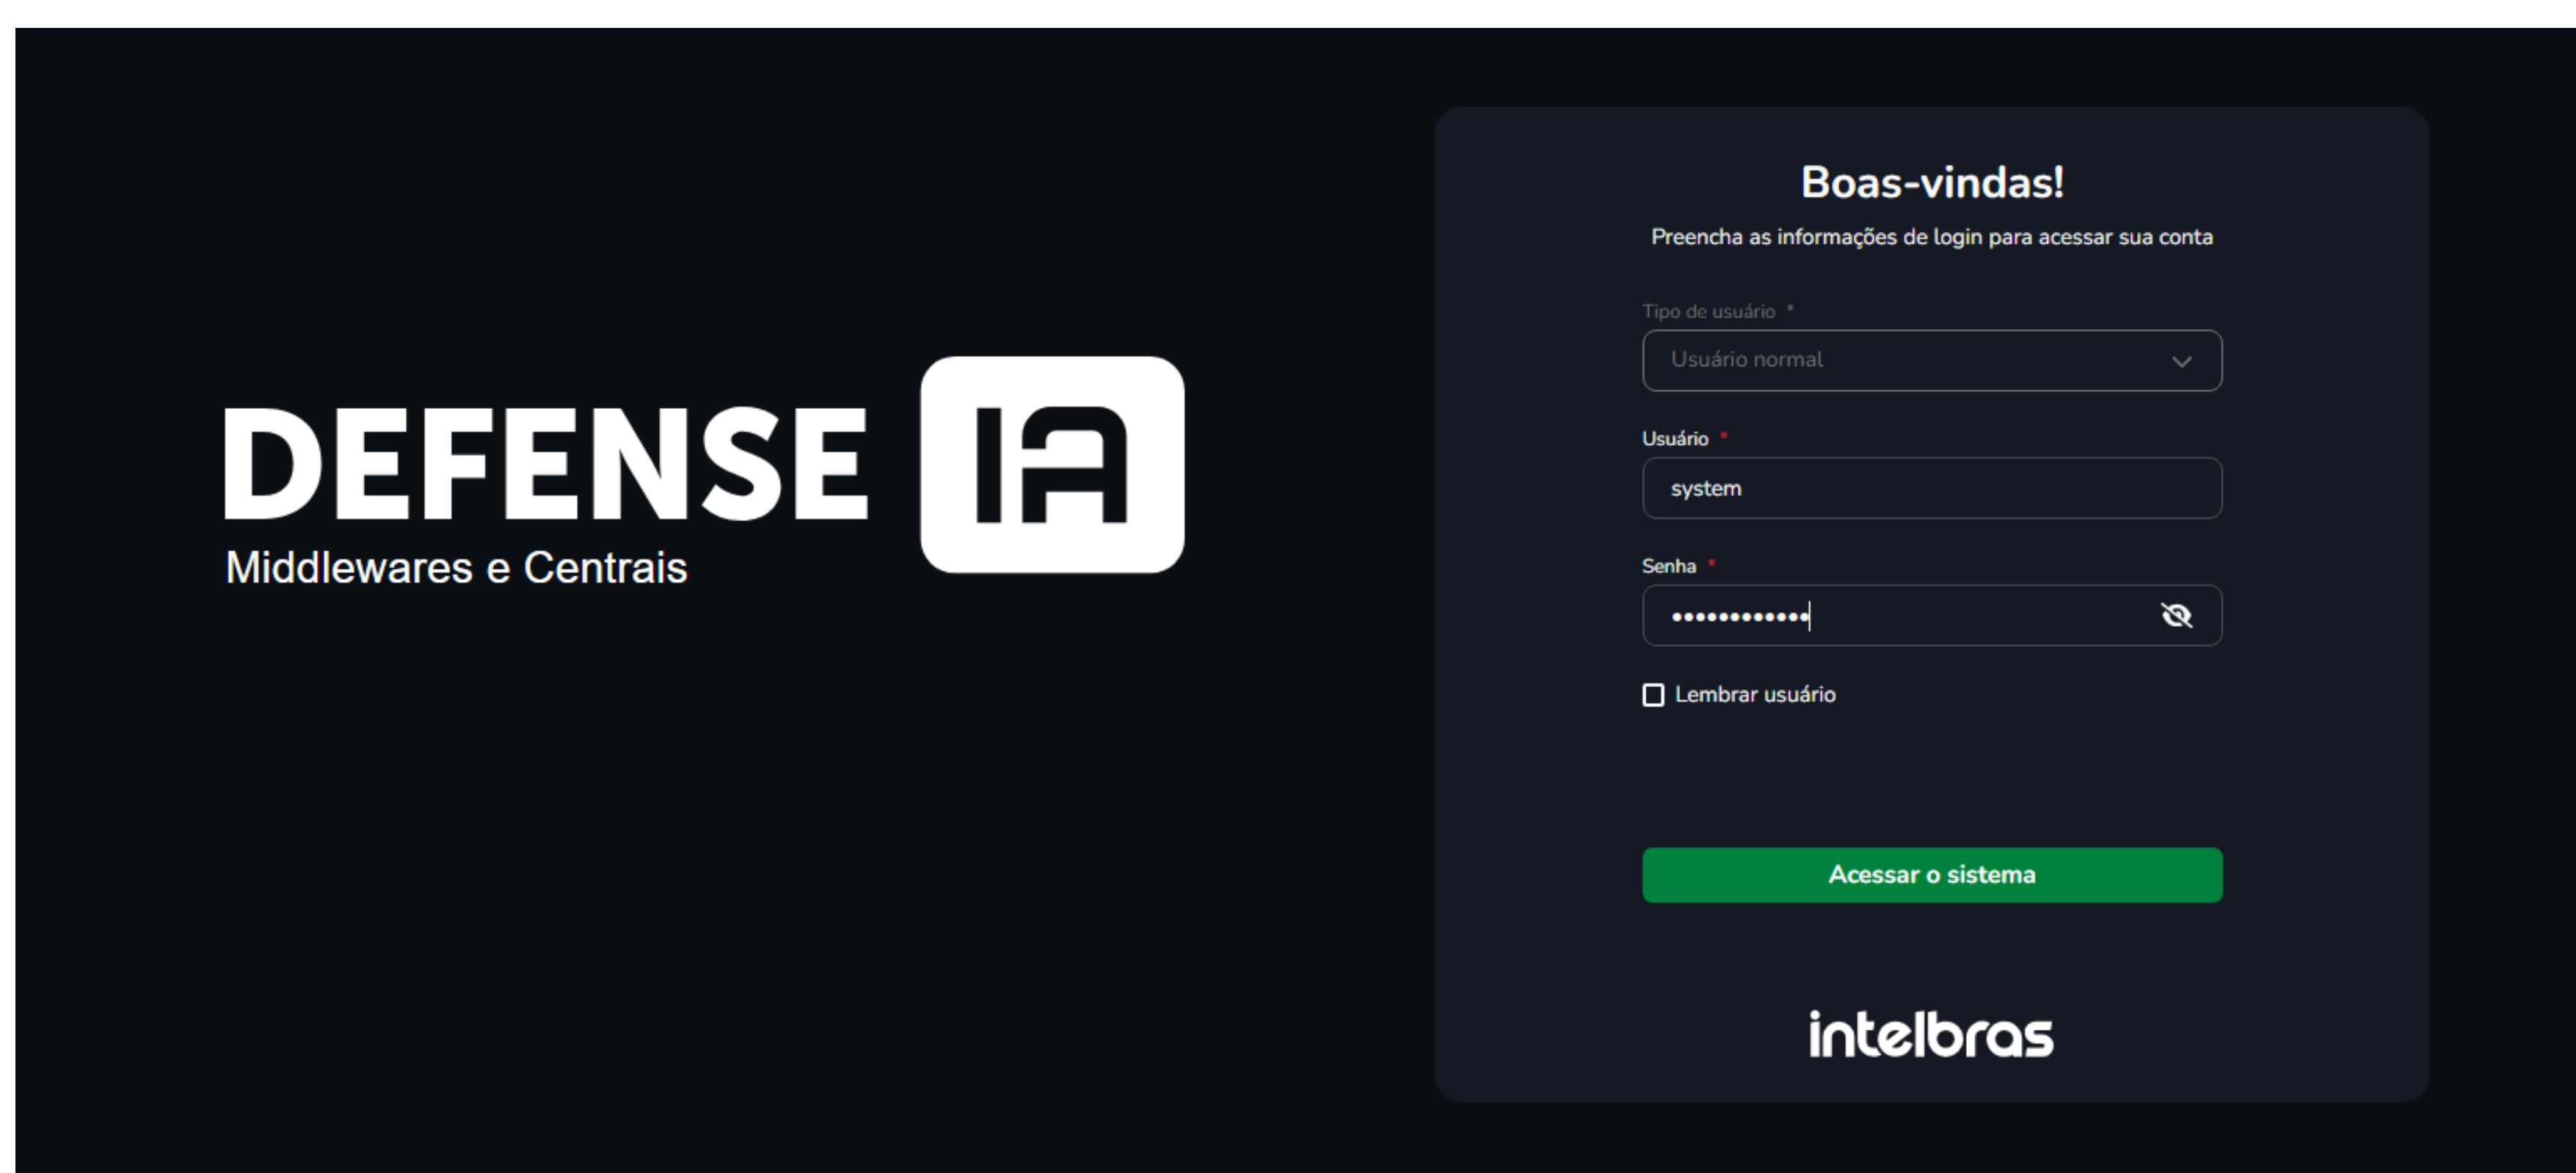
DEFENSE IA
Middlewares e Centrais

Boas-vindas!
Preencha as informações de login para acessar sua conta

Tipo de usuário *
Usuário normal

Usuário *
system

Senha *
••••••••••••

Lembrar usuário

Acessar o sistema

intelbras